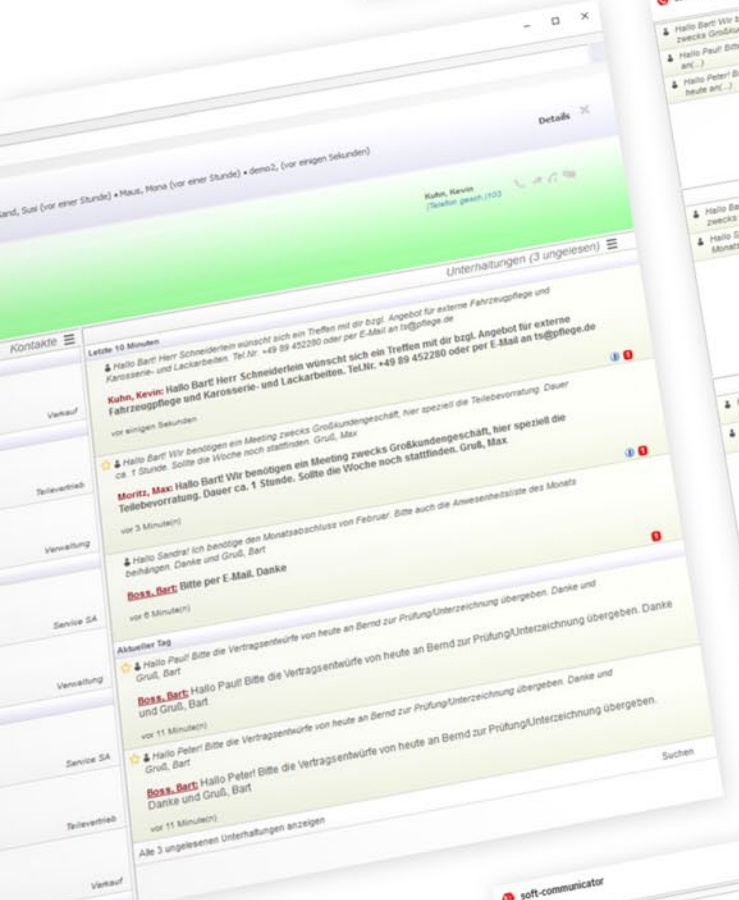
Details

and, Susi (vor einer Stunde) • Maus, Mona (vor einer Stunde) • demo2, (vor einigen Sekunden)

Kuhn, Kevin
[Telefon gesch.]103

Unterhaltungen (3 ungelesen)

Kontakte

Letzte 10 Minuten

Hallo Bart! Herr Schneiderlein wünscht sich ein Treffen mit dir bzgl. Angebot für externe Fahrzeugpflege und Karosserie- und Lackarbeiten. Tel.Nr. +49 89 452280 oder per E-Mail an ts@pflege.de

Kuhn, Kevin: Hallo Bart! Herr Schneiderlein wünscht sich ein Treffen mit dir bzgl. Angebot für externe Fahrzeugpflege und Karosserie- und Lackarbeiten. Tel.Nr. +49 89 452280 oder per E-Mail an ts@pflege.de

vor einigen Sekunden

Hallo Bart! Wir benötigen ein Meeting zwecks Großkundengeschäft, hier speziell die Teilebevorratung. Dauer ca. 1 Stunde. Sollte die Woche noch stattfinden. Gruß, Max

Moritz, Max: Hallo Bart! Wir benötigen ein Meeting zwecks Großkundengeschäft, hier speziell die Teilebevorratung. Dauer ca. 1 Stunde. Sollte die Woche noch stattfinden. Gruß, Max

vor 3 Minute(n)

Hallo Sandra! Ich benötige den Monatsabschluss von Februar. Bitte auch die Anwesenheitsliste des Monats beihängen. Danke und Gruß, Bart

Boss, Bart: Bitte per E-Mail. Danke

vor 6 Minute(n)

Aktueller Tag

Hallo Paul! Bitte die Vertragsentwürfe von heute an Bernd zur Prüfung/Unterzeichnung übergeben. Danke und Gruß, Bart

Boss, Bart: Hallo Paul! Bitte die Vertragsentwürfe von heute an Bernd zur Prüfung/Unterzeichnung übergeben. Danke und Gruß, Bart

vor 11 Minute(n)

Hallo Peter! Bitte die Vertragsentwürfe von heute an Bernd zur Prüfung/Unterzeichnung übergeben. Danke und Gruß, Bart

Boss, Bart: Hallo Peter! Bitte die Vertragsentwürfe von heute an Bernd zur Prüfung/Unterzeichnung übergeben. Danke und Gruß, Bart

vor 11 Minute(n)

Suchen

Alle 3 ungelesenen Unterhaltungen anzeigen

Verkauf
Teilevertrieb
Verwaltung
Service SA
Verwaltung
Service SA
Teilevertrieb
Verkauf

Hallo Bart! Wir b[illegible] zwecks Großku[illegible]
Hallo Paul! Bitte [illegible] an(...)
Hallo Peter! Bi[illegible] heute an(...)
Hallo Ba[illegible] zwecks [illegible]
Hallo S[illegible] Monats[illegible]

soft-communicator